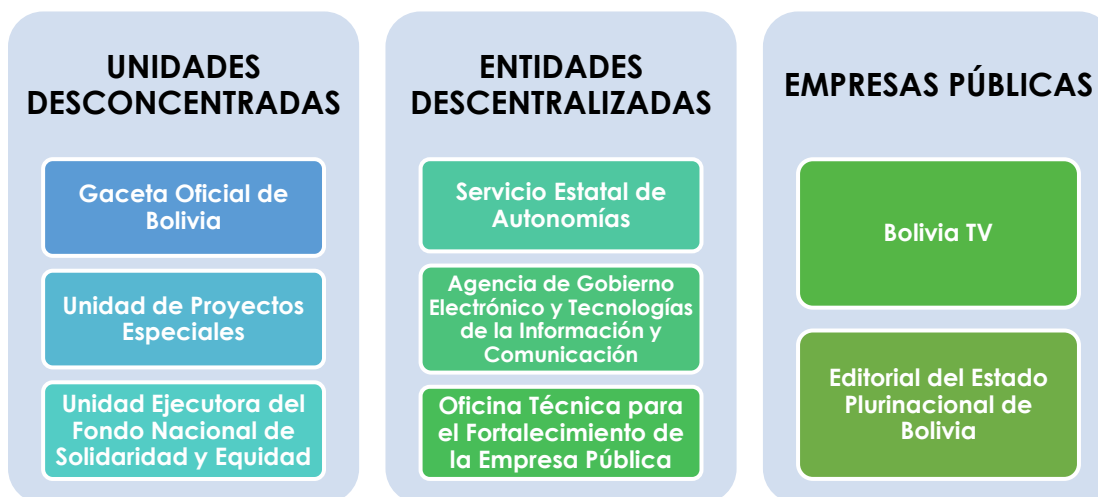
UNIDADES DESCONCENTRADAS

Gaceta Oficial de Bolivia

Unidad de Proyectos Especiales

Unidad Ejecutora del Fondo Nacional de Solidaridad y Equidad

ENTIDADES DESCENTRALIZADAS

Servicio Estatal de Autonomías

Agencia de Gobierno Electrónico y Tecnologías de la Información y Comunicación

Oficina Técnica para el Fortalecimiento de la Empresa Pública

EMPRESAS PÚBLICAS

Bolivia TV

Editorial del Estado Plurinacional de Bolivia